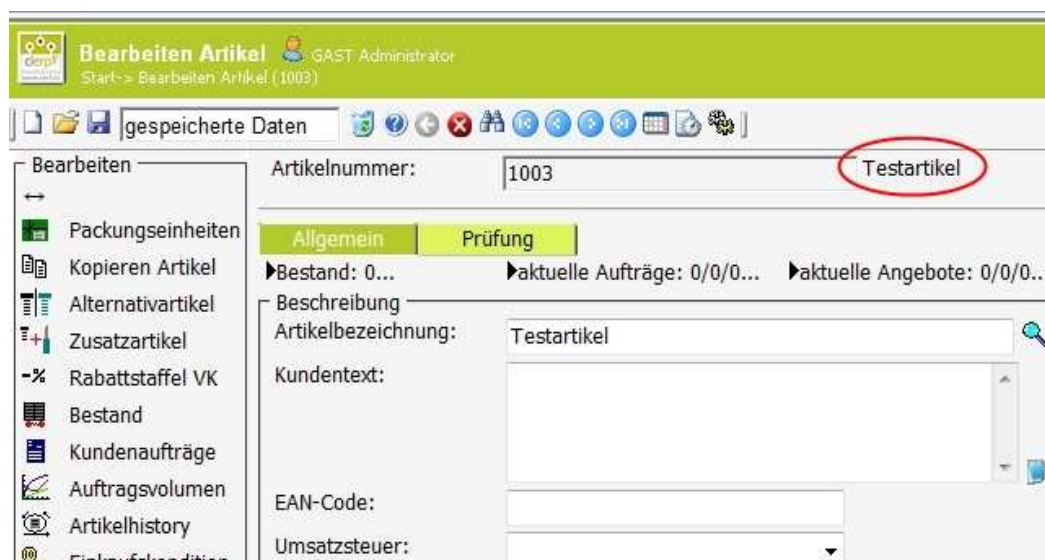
derp

Bearbeiten Artikel GAST Administrator
Start-> Bearbeiten Artikel (1003)

gespeicherte Daten

Bearbeiten
↔
Packungseinheiten
Kopieren Artikel
Alternativartikel
Zusatzartikel
Rabattstaffel VK
Bestand
Kundenaufträge
Auftragsvolumen
Artikelhistory
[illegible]

Artikelnummer: 1003 Testartikel

Allgemein Prüfung

Bestand: 0... aktuelle Aufträge: 0/0/0... aktuelle Angebote: 0/0/0..

Beschreibung
Artikelbezeichnung: Testartikel
Kundentext:
EAN-Code:
Umsatzsteuer: